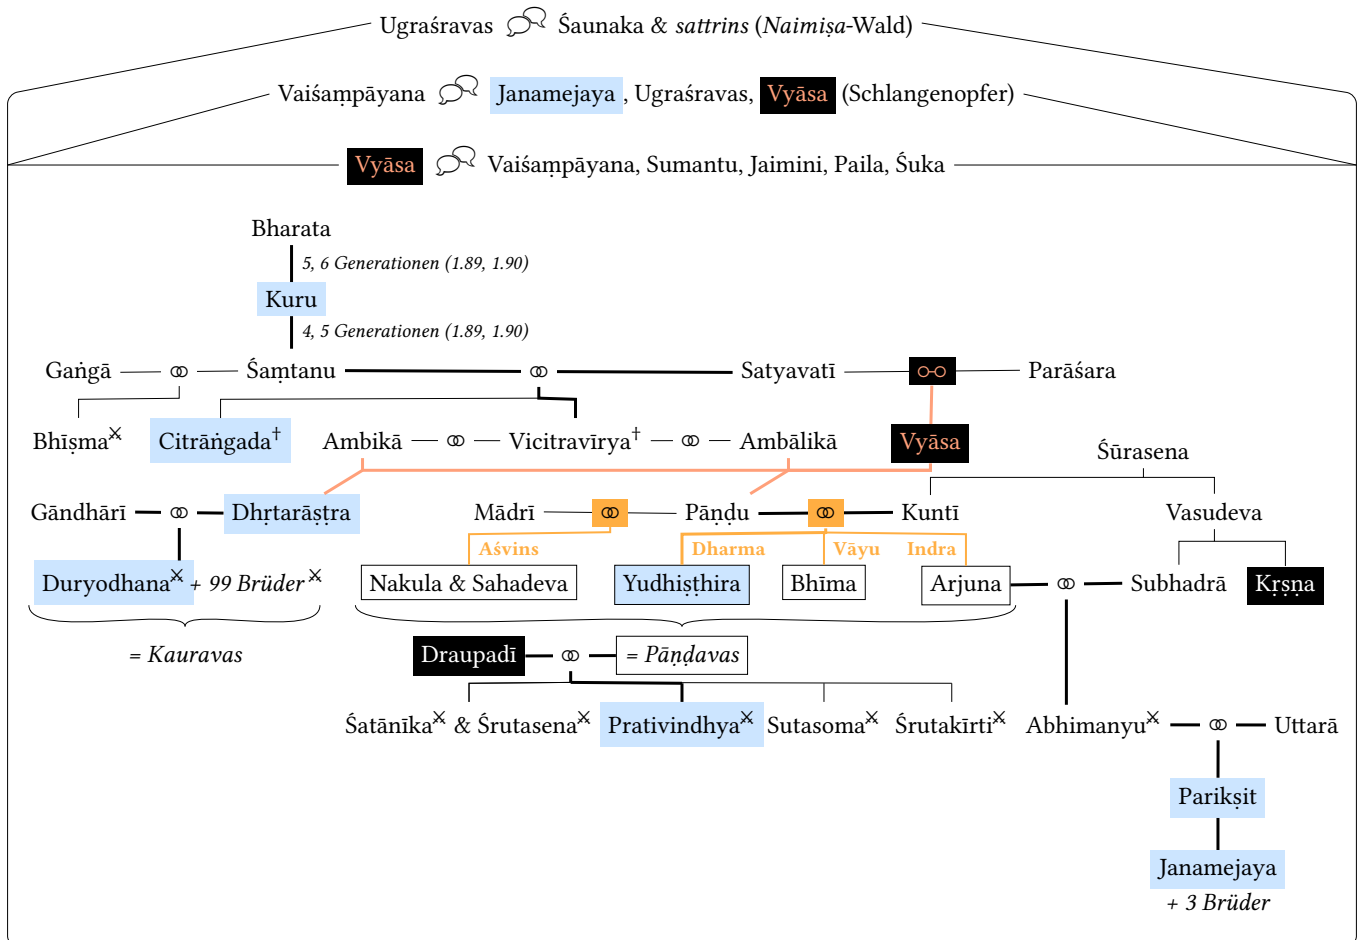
Ugraśravas Śaunaka & sattrins (Naimiṣa-Wald)

Vaiśaṃpāyana Janamejaya, Ugraśravas, Vyāsa (Schlangenopfer)

Vyāsa Vaiśaṃpāyana, Sumantu, Jaimini, Paila, Śuka

Bharata

5, 6 Generationen (1.89, 1.90)

Kuru

4, 5 Generationen (1.89, 1.90)

Gaṅgā ⚭ Śaṃtanu ⚭ Satyavatī ⚭ Parāśara

Bhīṣma$^{\times}$ Citrāṅgada$^{\dagger}$ Ambikā ⚭ Vicitravīrya$^{\dagger}$ ⚭ Ambālikā Vyāsa

Śūrasena

Gāndhārī ⚭ Dhṛtarāṣṭra Mādrī ⚭ Pāṇḍu ⚭ Kuntī Vasudeva

Aśvins Dharma Vāyu Indra

Duryodhana$^{\times}$ + 99 Brüder$^{\times}$ Nakula & Sahadeva Yudhiṣṭhira Bhīma Arjuna ⚭ Subhadrā Kṛṣṇa

= Kauravas

Draupadī ⚭ = Pāṇḍavas

Śatānīka$^{\times}$ & Śrutasena$^{\times}$ Prativindhya$^{\times}$ Sutasoma$^{\times}$ Śrutakīrti$^{\times}$ Abhimanyu$^{\times}$ ⚭ Uttarā

Parikṣit

Janamejaya
+ 3 Brüder